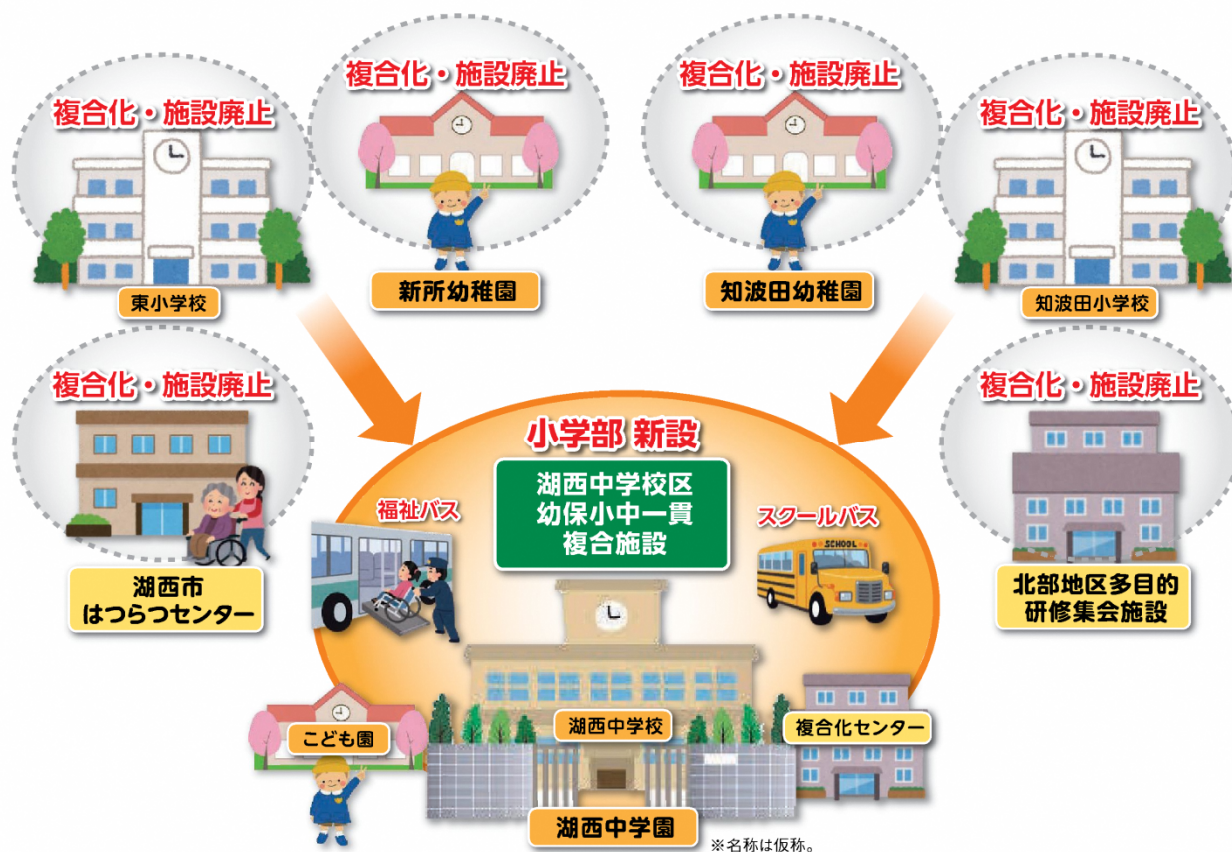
複合化・施設廃止
東小学校

複合化・施設廃止
新所幼稚園

複合化・施設廃止
知波田幼稚園

複合化・施設廃止
知波田小学校

複合化・施設廃止
湖西市
はつらつセンター

複合化・施設廃止
北部地区多目的
研修集会施設

小学部 新設

湖西中学校区
幼保小中一貫
複合施設

福祉バス

スクールバス

SCHOOL

湖西中学校

複合化センター

こども園

湖西中学園

※名称は仮称。